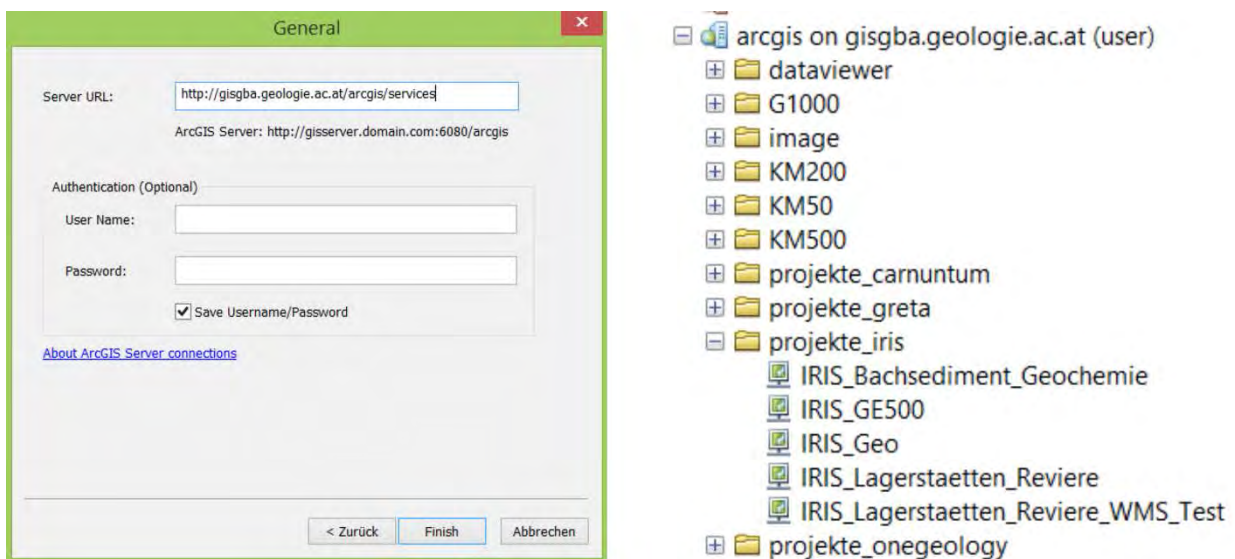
General

Server URL: http://gisgba.geologie.ac.at/arcgis/services

ArcGIS Server: http://gisserver.domain.com:6080/arcgis

Authentication (Optional)

User Name:

Password:

Save Username/Password

About ArcGIS Server connections

< Zurück Finish Abbrechen

arcgis on gisgba.geologie.ac.at (user)
dataviewer
G1000
image
KM200
KM50
KM500
projekte_carnuntum
projekte_greta
projekte_iris
IRIS_Bachsediment_Geochemie
IRIS_GE500
IRIS_Geo
IRIS_Lagerstaetten_Reviere
IRIS_Lagerstaetten_Reviere_WMS_Test
projekte_onegeology